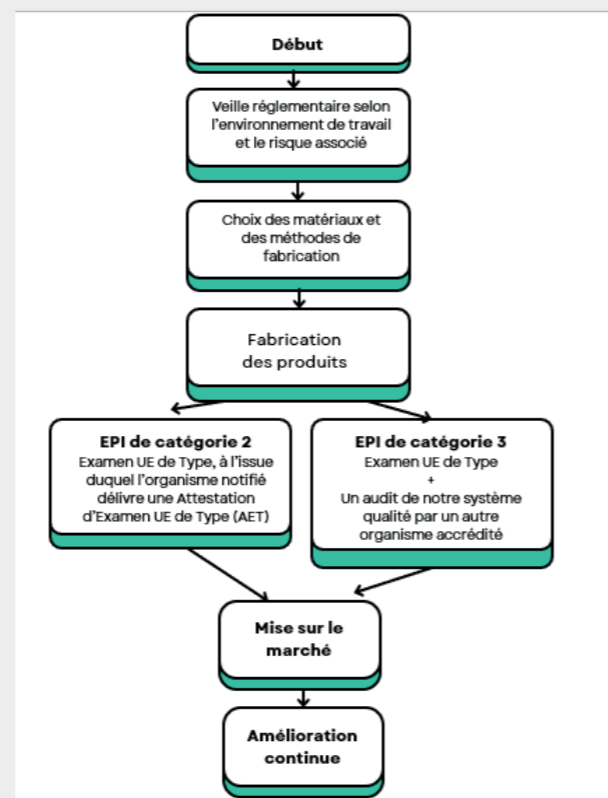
Début

Veille réglementaire selon l'environnement de travail et le risque associé

Choix des matériaux et des méthodes de fabrication

Fabrication des produits

EPI de catégorie 2
Examen UE de Type, à l'issue duquel l'organisme notifié délivre une Attestation d'Examen UE de Type (AET)

EPI de catégorie 3
Examen UE de Type
+
Un audit de notre système qualité par un autre organisme accrédité

Mise sur le marché

Amélioration continue